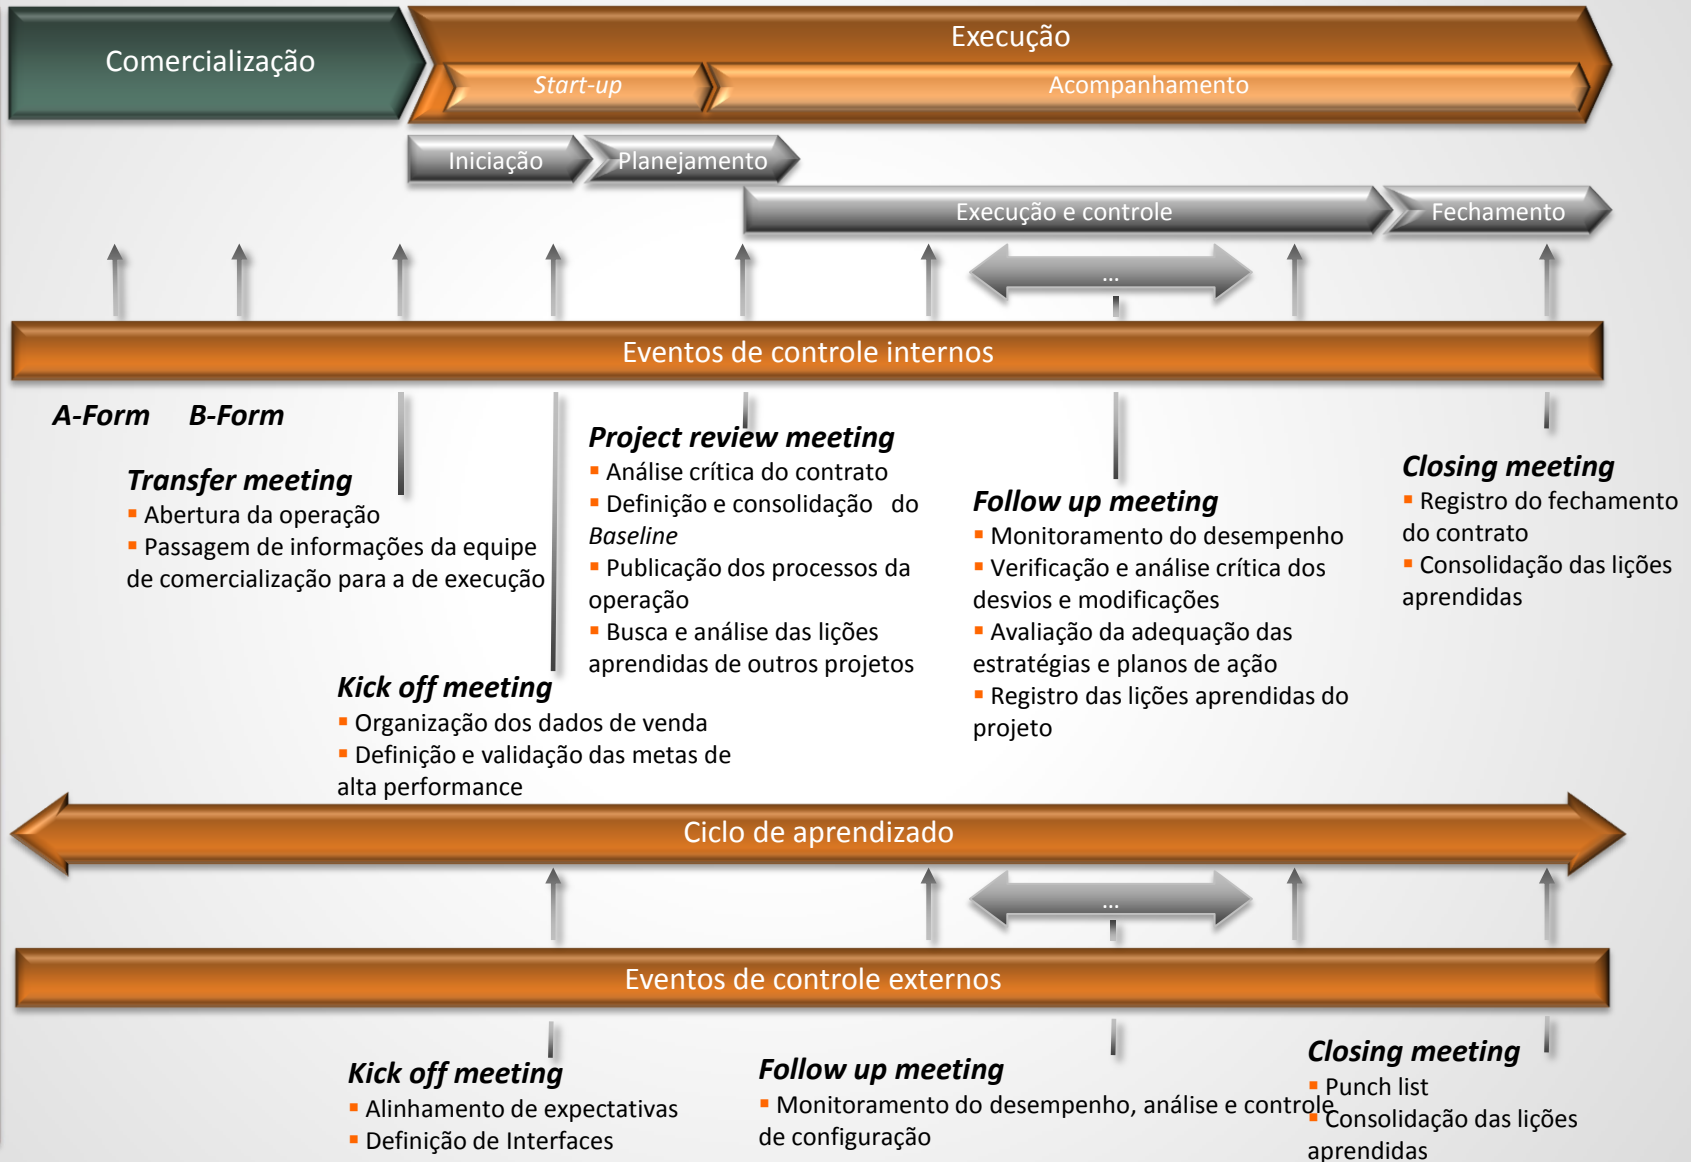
Comercialização

Execução

Start-up

Acompanhamento

Iniciação

Planejamento

Execução e controle

Fechamento

...

Eventos de controle internos

A-Form B-Form

Transfer meeting
▪ Abertura da operação
▪ Passagem de informações da equipe de comercialização para a de execução

Project review meeting
▪ Análise crítica do contrato
▪ Definição e consolidação do Baseline
▪ Publicação dos processos da operação
▪ Busca e análise das lições aprendidas de outros projetos

Follow up meeting
▪ Monitoramento do desempenho
▪ Verificação e análise crítica dos desvios e modificações
▪ Avaliação da adequação das estratégias e planos de ação
▪ Registro das lições aprendidas do projeto

Closing meeting
▪ Registro do fechamento do contrato
▪ Consolidação das lições aprendidas

Kick off meeting
▪ Organização dos dados de venda
▪ Definição e validação das metas de alta performance

Ciclo de aprendizado

...

Eventos de controle externos

Kick off meeting
▪ Alinhamento de expectativas
▪ Definição de Interfaces

Follow up meeting
▪ Monitoramento do desempenho, análise e controle de configuração

Closing meeting
▪ Punch list
▪ Consolidação das lições aprendidas